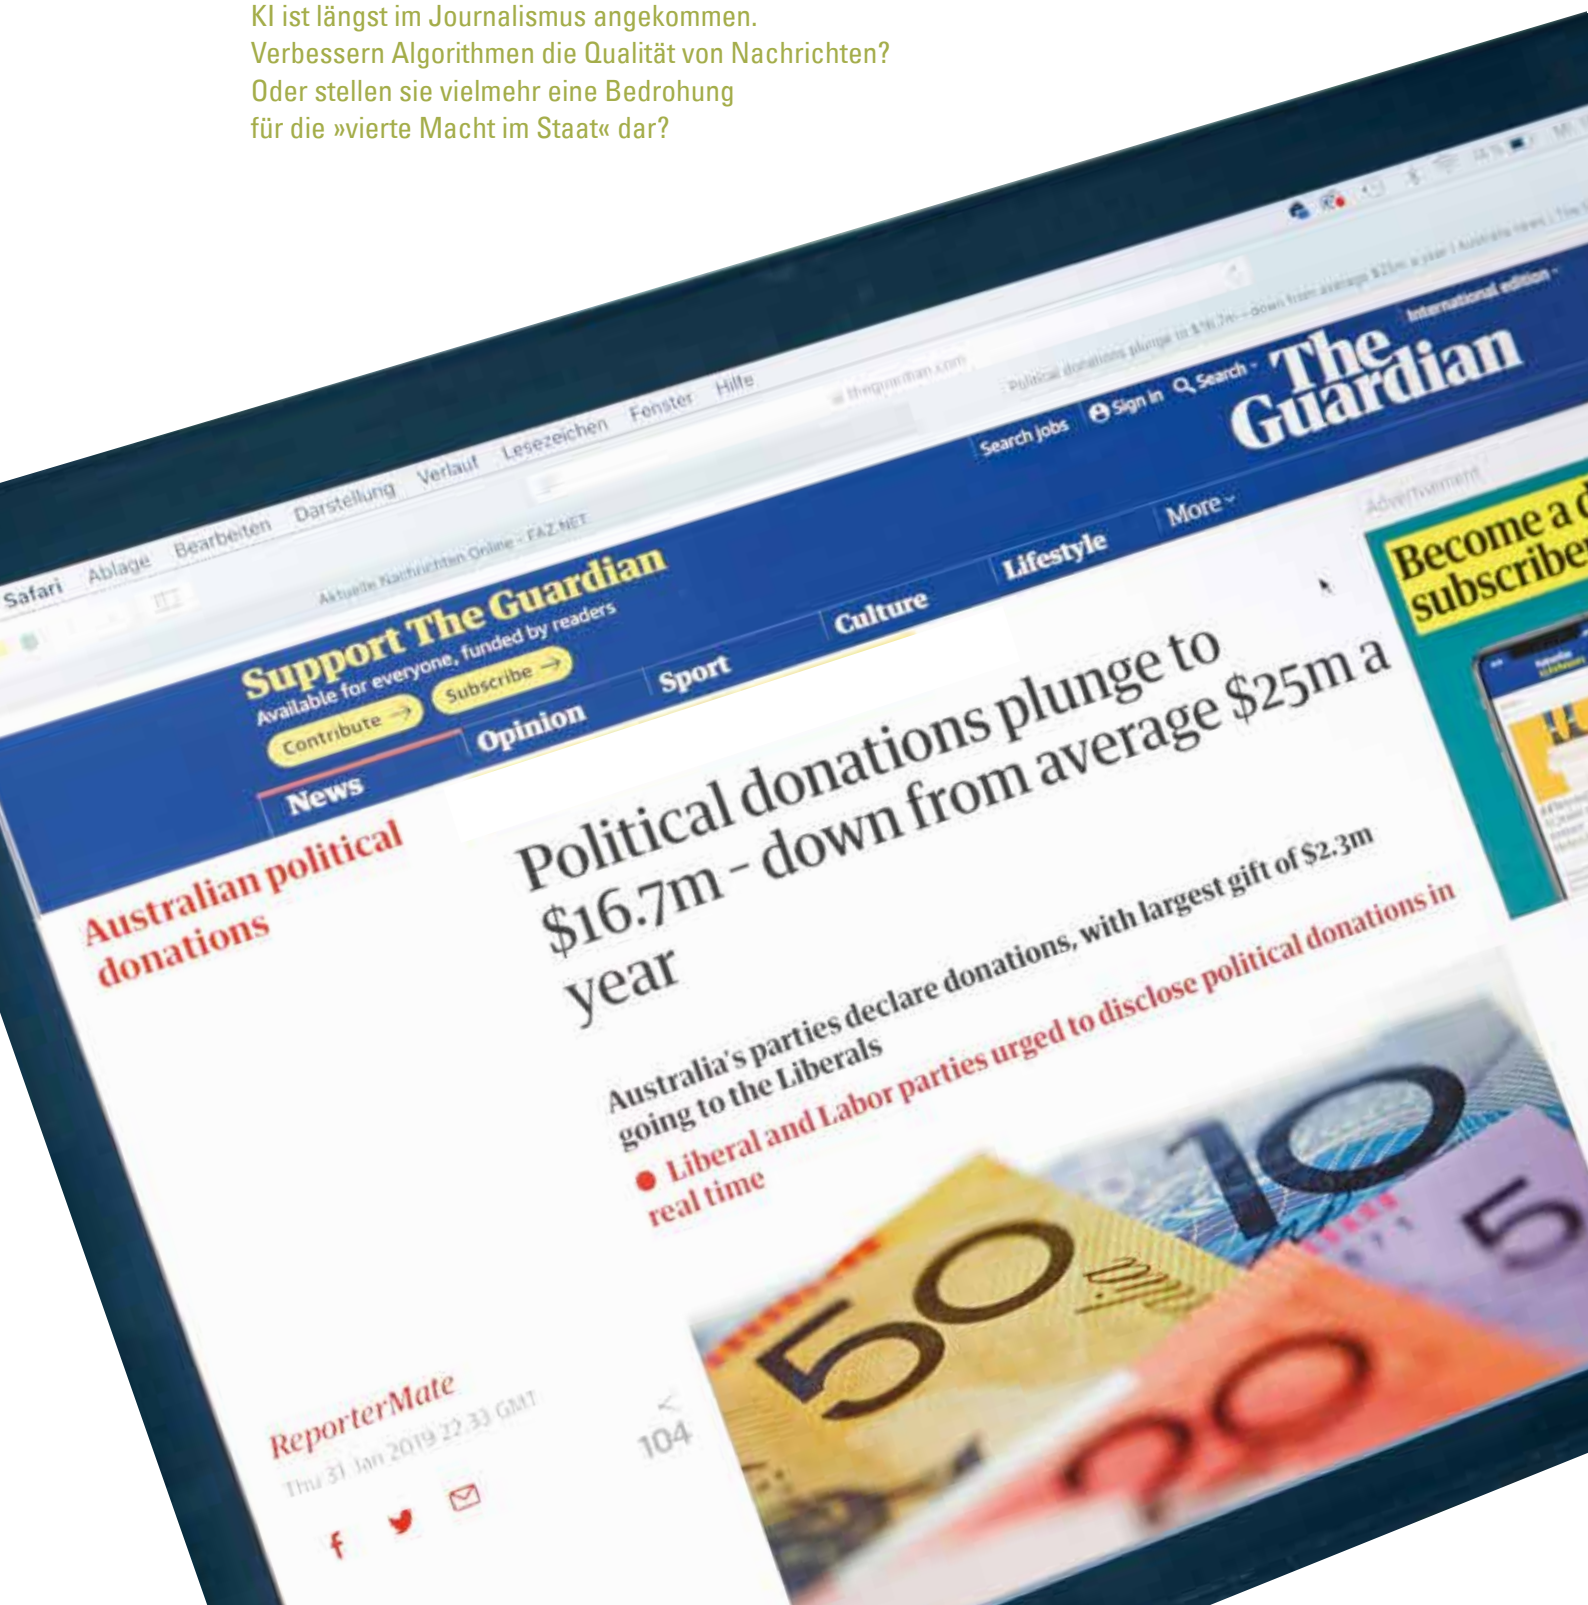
KI ist längst im Journalismus angekommen. Verbessern Algorithmen die Qualität von Nachrichten? Oder stellen sie vielmehr eine Bedrohung für die »vierte Macht im Staat« dar?

Safari Ablage Bearbeiten Darstellung Verlauf Lesezeichen Fenster Hilfe

Aktuelle Nachrichten Online - FAZ.NET

theguardian.com

Political donations plunge to $16.7m – down from average $25m a year | Australia news | The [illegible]

International edition

Search jobs Sign in Search

The Guardian

Support The Guardian
Available for everyone, funded by readers
Contribute → Subscribe →

News Opinion Sport Culture Lifestyle More

Advertisement

Become a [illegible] subscriber

Australian political donations

Political donations plunge to $16.7m - down from average $25m a year

Australia's parties declare donations, with largest gift of $2.3m going to the Liberals

● Liberal and Labor parties urged to disclose political donations in real time

ReporterMate
Thu 31 Jan 2019 22.33 GMT

104